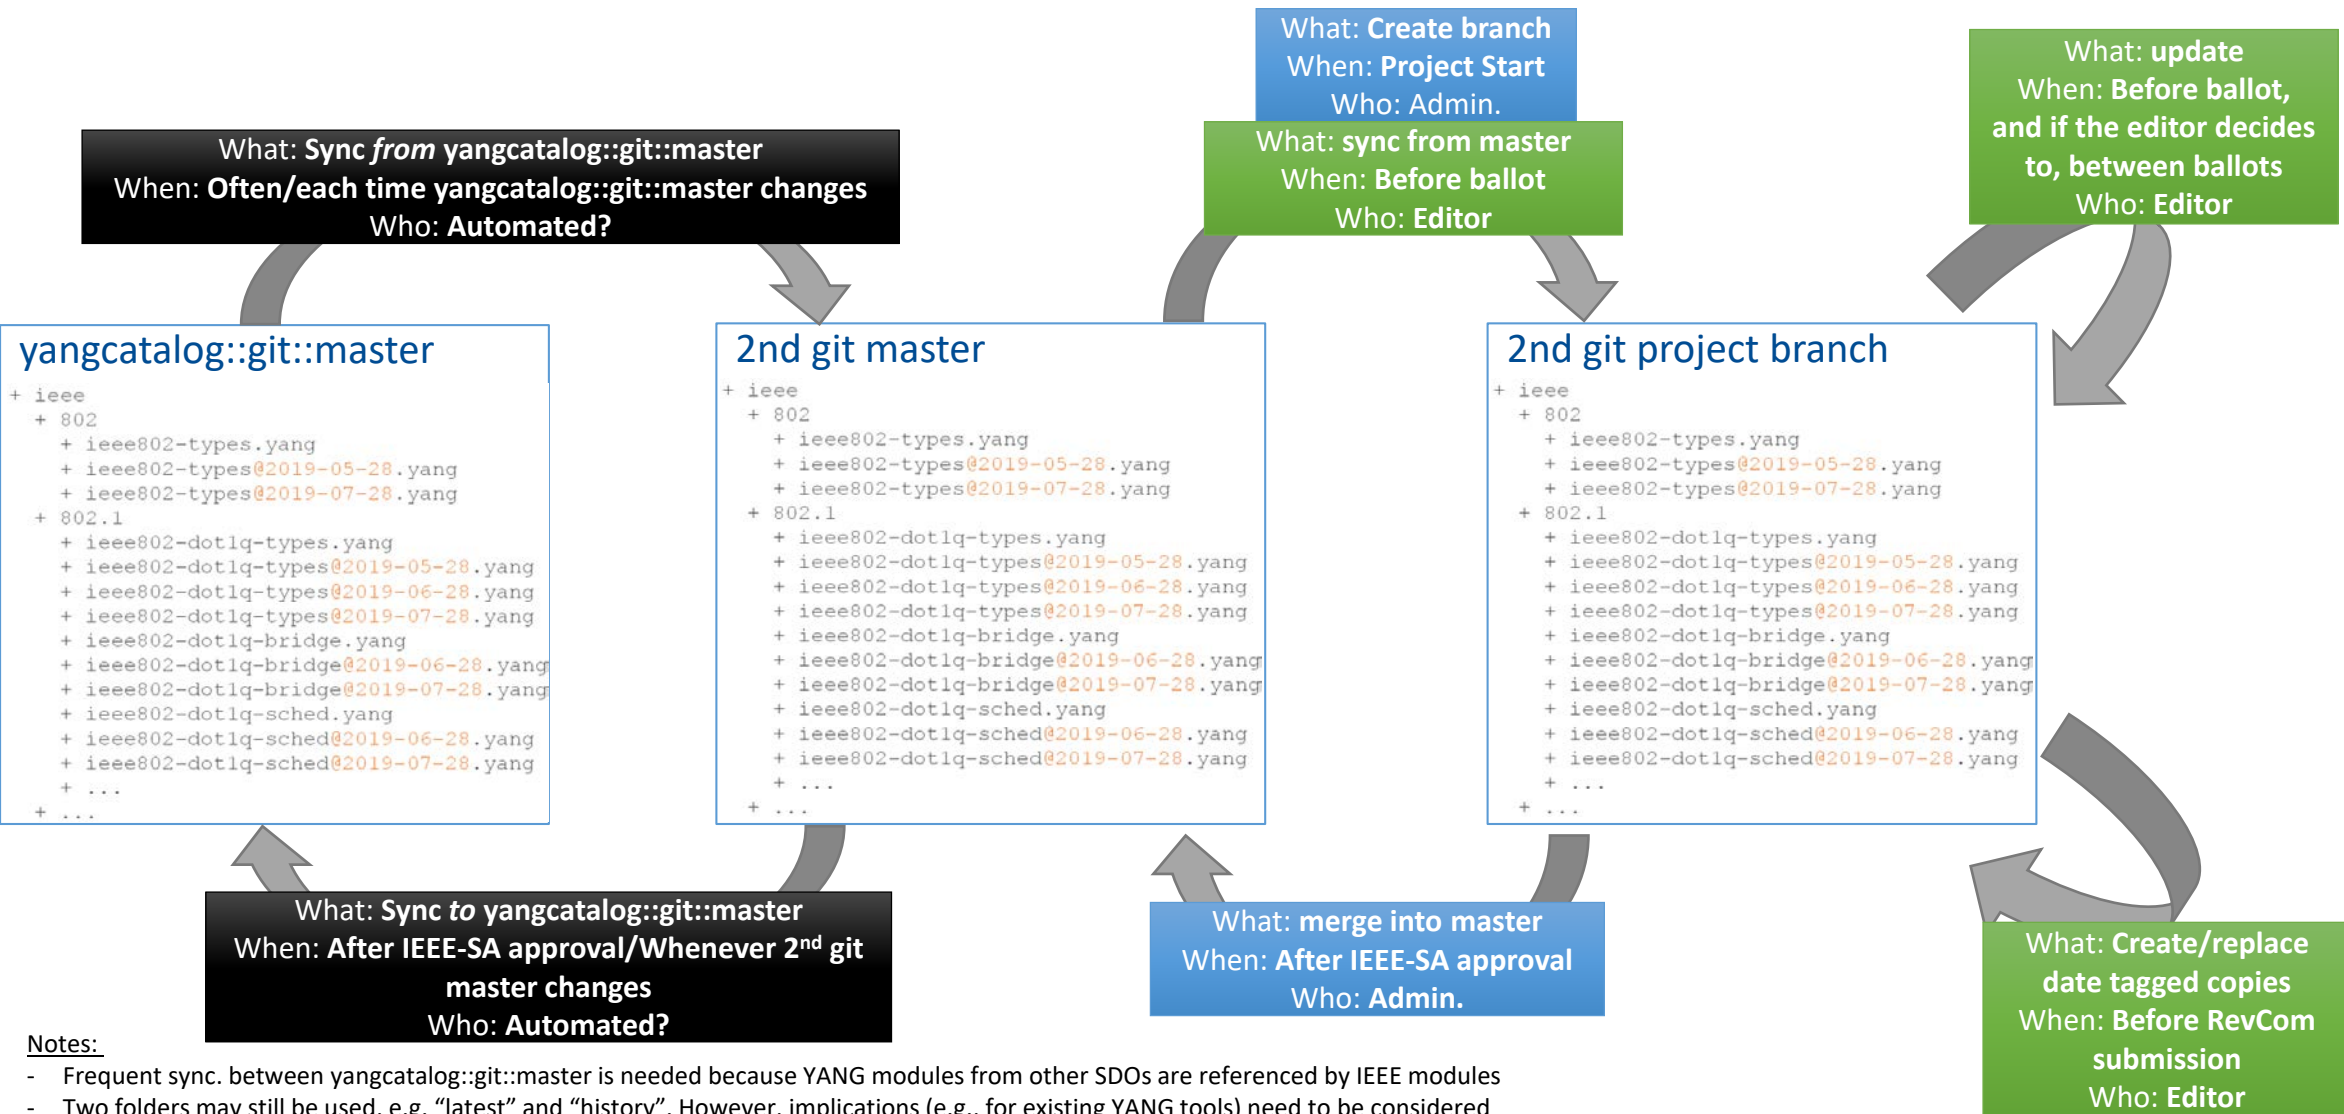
What: Create branch
When: Project Start
Who: Admin.

What: update
When: Before ballot, and if the editor decides to, between ballots
Who: Editor

What: Sync *from* yangcatalog::git::master
When: Often/each time yangcatalog::git::master changes
Who: Automated?

What: sync from master
When: Before ballot
Who: Editor

yangcatalog::git::master
+ ieee
+ 802
+ ieee802-types.yang
+ ieee802-types@2019-05-28.yang
+ ieee802-types@2019-07-28.yang
+ 802.1
+ ieee802-dot1q-types.yang
+ ieee802-dot1q-types@2019-05-28.yang
+ ieee802-dot1q-types@2019-06-28.yang
+ ieee802-dot1q-types@2019-07-28.yang
+ ieee802-dot1q-bridge.yang
+ ieee802-dot1q-bridge@2019-06-28.yang
+ ieee802-dot1q-bridge@2019-07-28.yang
+ ieee802-dot1q-sched.yang
+ ieee802-dot1q-sched@2019-06-28.yang
+ ieee802-dot1q-sched@2019-07-28.yang
+ ...
+ ...

2nd git master
+ ieee
+ 802
+ ieee802-types.yang
+ ieee802-types@2019-05-28.yang
+ ieee802-types@2019-07-28.yang
+ 802.1
+ ieee802-dot1q-types.yang
+ ieee802-dot1q-types@2019-05-28.yang
+ ieee802-dot1q-types@2019-06-28.yang
+ ieee802-dot1q-types@2019-07-28.yang
+ ieee802-dot1q-bridge.yang
+ ieee802-dot1q-bridge@2019-06-28.yang
+ ieee802-dot1q-bridge@2019-07-28.yang
+ ieee802-dot1q-sched.yang
+ ieee802-dot1q-sched@2019-06-28.yang
+ ieee802-dot1q-sched@2019-07-28.yang
+ ...
+ ...

2nd git project branch
+ ieee
+ 802
+ ieee802-types.yang
+ ieee802-types@2019-05-28.yang
+ ieee802-types@2019-07-28.yang
+ 802.1
+ ieee802-dot1q-types.yang
+ ieee802-dot1q-types@2019-05-28.yang
+ ieee802-dot1q-types@2019-06-28.yang
+ ieee802-dot1q-types@2019-07-28.yang
+ ieee802-dot1q-bridge.yang
+ ieee802-dot1q-bridge@2019-06-28.yang
+ ieee802-dot1q-bridge@2019-07-28.yang
+ ieee802-dot1q-sched.yang
+ ieee802-dot1q-sched@2019-06-28.yang
+ ieee802-dot1q-sched@2019-07-28.yang
+ ...
+ ...

What: Sync *to* yangcatalog::git::master
When: After IEEE-SA approval/Whenever 2$^{nd}$ git master changes
Who: Automated?

What: merge into master
When: After IEEE-SA approval
Who: Admin.

What: Create/replace date tagged copies
When: Before RevCom submission
Who: Editor

Notes:
- Frequent sync. between yangcatalog::git::master is needed because YANG modules from other SDOs are referenced by IEEE modules
- Two folders may still be used, e.g. "latest" and "history". However, implications (e.g., for existing YANG tools) need to be considered